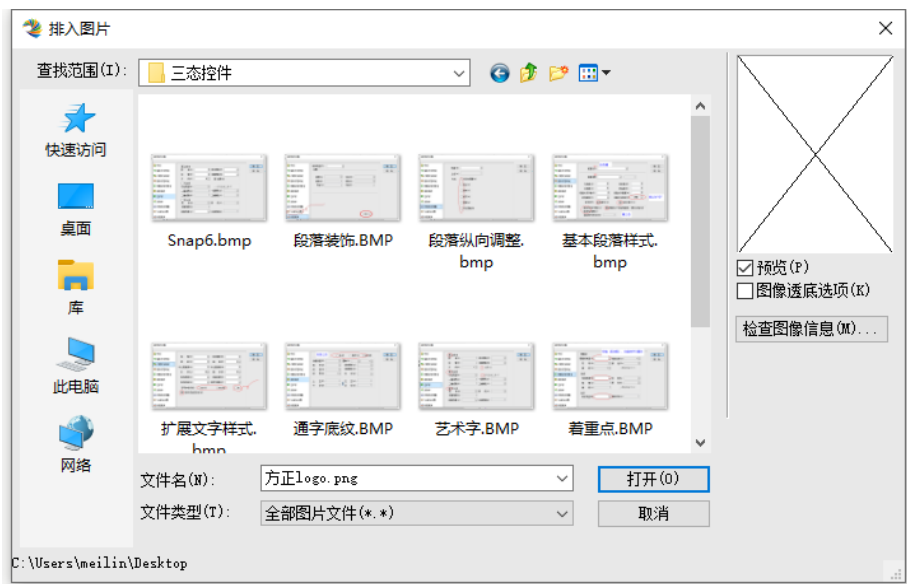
插入图片

查找范围(I): 三态控件

快速访问

桌面

库

此电脑

网络

Snap6.bmp

段落装饰.BMP

段落纵向调整.bmp

基本段落样式.bmp

扩展文字样式.bmp

通字底纹.BMP

艺术字.BMP

着重点.BMP

☑预览(P)

☐图像透底选项(K)

检查图像信息(M)...

文件名(N): 方正logo.png

文件类型(T): 全部图片文件(*.*)

打开(O)

取消

C:\Users\meilin\Desktop